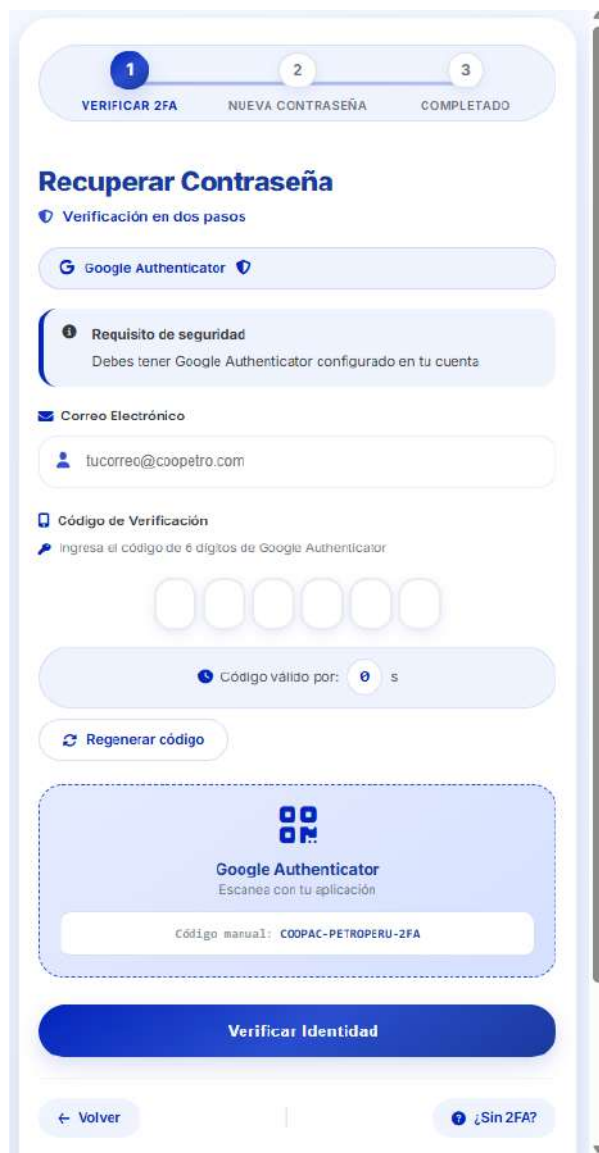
1
VERIFICAR 2FA

2
NUEVA CONTRASEÑA

3
COMPLETADO

Recuperar Contraseña

Verificación en dos pasos

G Google Authenticator

Requisito de seguridad
Debes tener Google Authenticator configurado en tu cuenta

Correo Electrónico

tucorreo@coopetro.com

Código de Verificación

Ingresa el código de 6 dígitos de Google Authenticator

Código válido por: 0 s

Regenerar código

Google Authenticator
Escanea con tu aplicación

Código manual: COOPAC-PETROPERU-2FA

Verificar Identidad

← Volver

¿Sin 2FA?